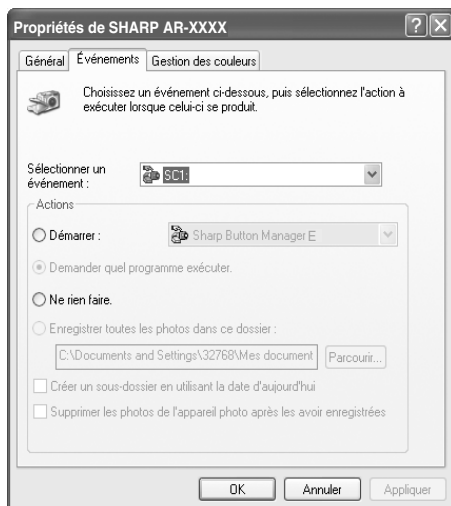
Propriétés de SHARP AR-XXXX

Général | Événements | Gestion des couleurs

Choisissez un événement ci-dessous, puis sélectionnez l'action à exécuter lorsque celui-ci se produit.

Sélectionner un événement : SC1:

Actions

Démarrer : Sharp Button Manager E

Demander quel programme exécuter.

Ne rien faire.

Enregistrer toutes les photos dans ce dossier :

C:\Documents and Settings\32768\Mes document | Parcourir...

Créer un sous-dossier en utilisant la date d'aujourd'hui

Supprimer les photos de l'appareil photo après les avoir enregistrées

OK | Annuler | Appliquer